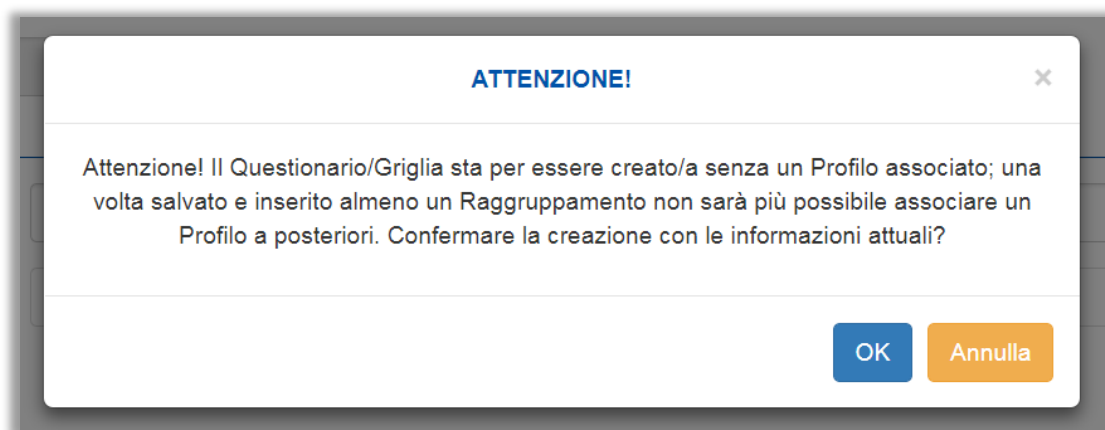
ATTENZIONE!

×

Attenzione! Il Questionario/Griglia sta per essere creato/a senza un Profilo associato; una volta salvato e inserito almeno un Raggruppamento non sarà più possibile associare un Profilo a posteriori. Confermare la creazione con le informazioni attuali?

OK

Annulla